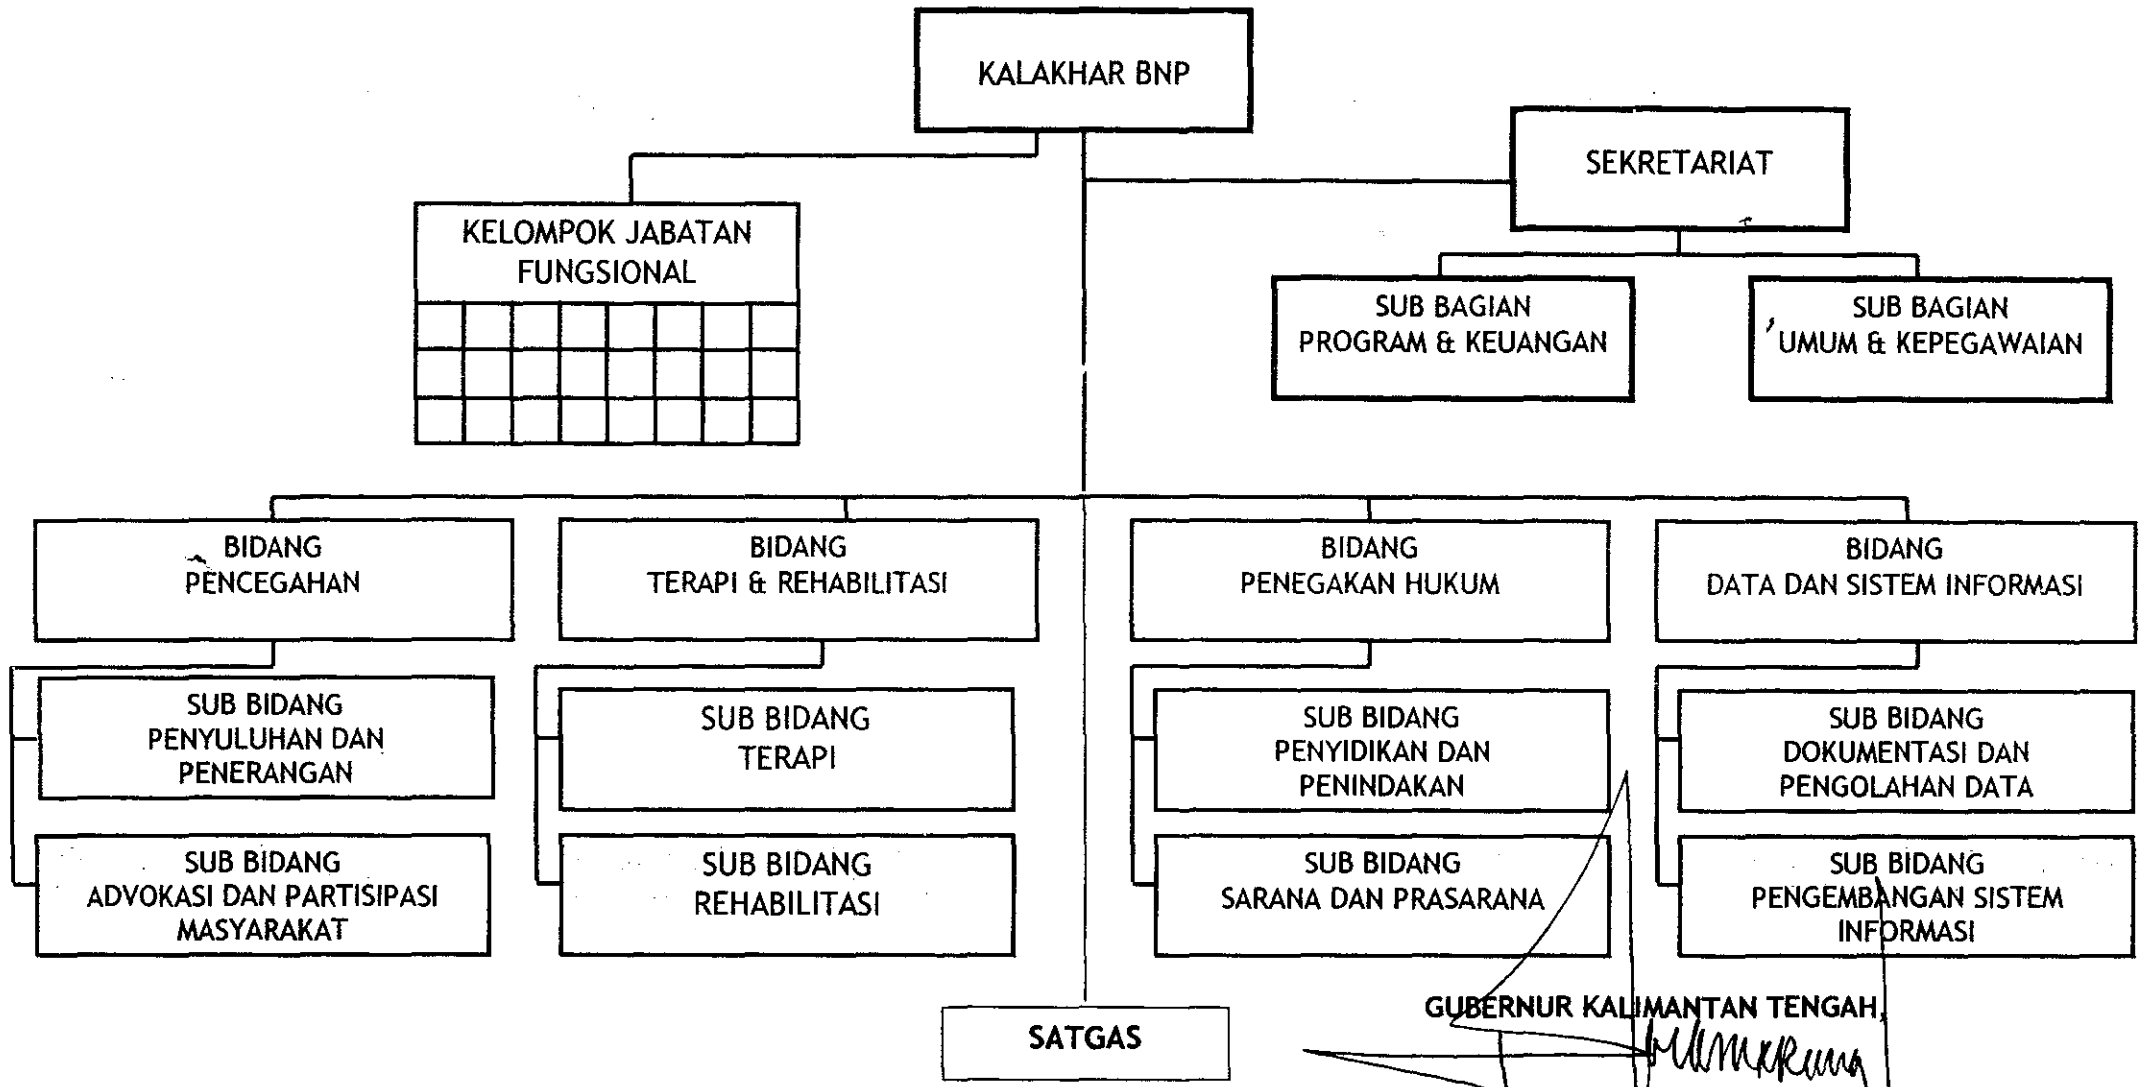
KALAKHAR BNP

SEKRETARIAT

KELOMPOK JABATAN FUNGSIONAL

SUB BAGIAN PROGRAM & KEUANGAN

SUB BAGIAN UMUM & KEPEGAWAIAN

BIDANG PENCEGAHAN

BIDANG TERAPI & REHABILITASI

BIDANG PENEGAKAN HUKUM

BIDANG DATA DAN SISTEM INFORMASI

SUB BIDANG PENYULUHAN DAN PENERANGAN

SUB BIDANG ADVOKASI DAN PARTISIPASI MASYARAKAT

SUB BIDANG TERAPI

SUB BIDANG REHABILITASI

SUB BIDANG PENYIDIKAN DAN PENINDAKAN

SUB BIDANG SARANA DAN PRASARANA

SUB BIDANG DOKUMENTASI DAN PENGOLAHAN DATA

SUB BIDANG PENGEMBANGAN SISTEM INFORMASI

SATGAS

GUBERNUR KALIMANTAN TENGAH,
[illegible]